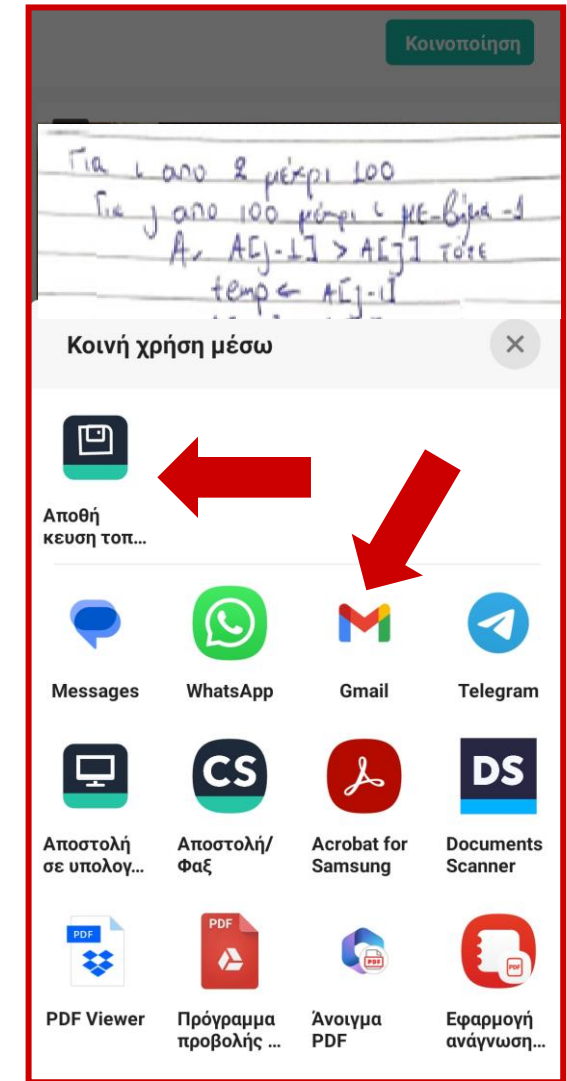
Κοινοποίηση

Για ι από 2 μέχρι 100
Για j από 100 μέχρι ι με-βήμα -1
Αν Α[j-1] > Α[j] τότε
temp ← Α[j-1]

Κοινή χρήση μέσω

Αποθή κευση τοπ...

Messages
WhatsApp
Gmail
Telegram

Αποστολή σε υπολογ...
Αποστολή/ Φαξ
Acrobat for Samsung
Documents Scanner

PDF Viewer
Πρόγραμμα προβολής ...
Άνοιγμα PDF
Εφαρμογή ανάγνωση...